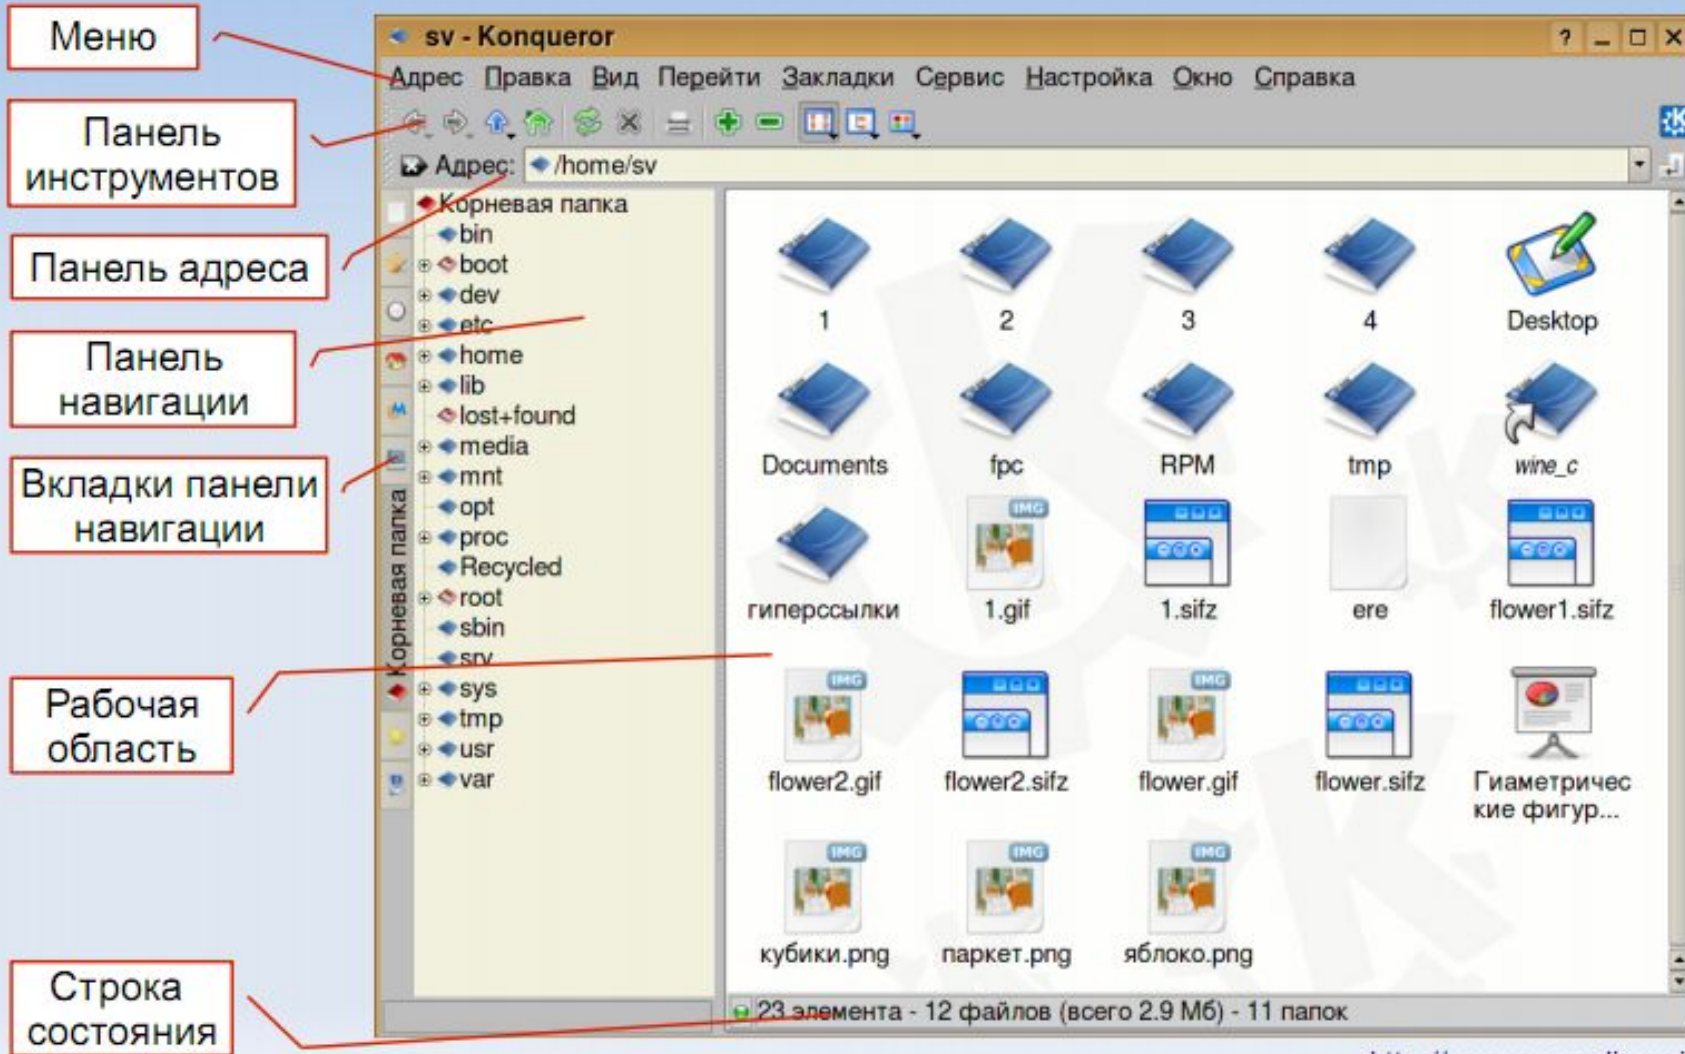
Меню

Панель инструментов

Панель адреса

Панель навигации

Вкладки панели навигации

Рабочая область

Строка состояния

sv - Konqueror

Адрес Правка Вид Перейти Закладки Сервис Настройка Окно Справка

Адрес: /home/sv

Корневая папка

Корневая папка
bin
boot
dev
etc
home
lib
lost+found
media
mnt
opt
proc
Recycled
root
sbin
srv
sys
tmp
usr
var

1
2
3
4
Desktop
Documents
fpc
RPM
tmp
wine_c
гиперссылки
1.gif
1.sifz
ere
flower1.sifz
flower2.gif
flower2.sifz
flower.gif
flower.sifz
Гиаметричес кие фигур...
кубики.png
паркет.png
яблоко.png

23 элемента - 12 файлов (всего 2.9 Мб) - 11 папок